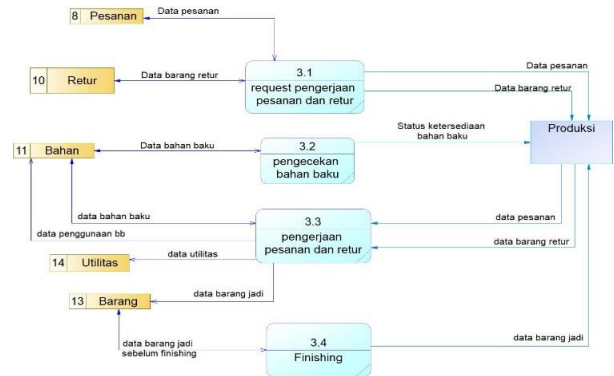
8 Pesanan
Data pesanan
10 Retur
Data barang retur
3.1
request pengerjaan pesanan dan retur
Data pesanan
Data barang retur
11 Bahan
Data bahan baku
3.2
pengecekan bahan baku
Status ketersediaan bahan baku
Produksi
data bahan baku
3.3
pengerjaan pesanan dan retur
data pesanan
data penggunaan bb
data utilitas
data barang retur
14 Utilitas
13 Barang
data barang jadi
data barang jadi sebelum finishing
3.4
Finishing
data barang jadi